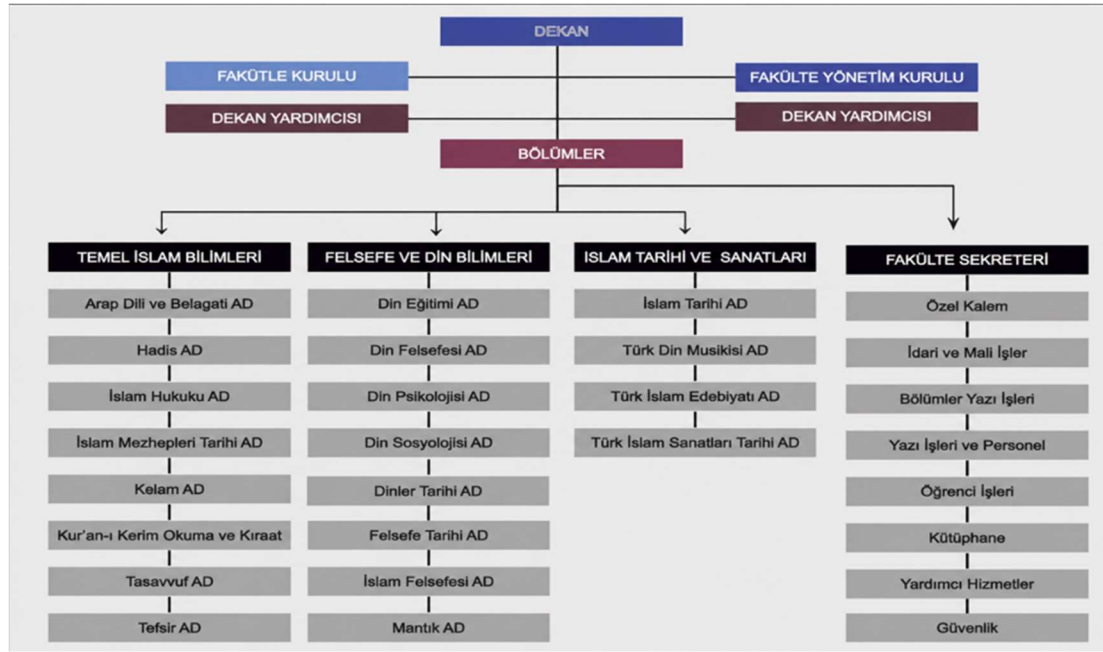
DEKAN

FAKÜTLE KURULU

FAKÜLTE YÖNETİM KURULU

DEKAN YARDIMCISI

DEKAN YARDIMCISI

BÖLÜMLER

TEMEL İSLAM BİLİMLERİ
Arap Dili ve Belagati AD
Hadis AD
İslam Hukuku AD
İslam Mezhepleri Tarihi AD
Kelam AD
Kur'an-ı Kerim Okuma ve Kıraat
Tasavvuf AD
Tefsir AD

FELSEFE VE DİN BİLİMLERİ
Din Eğitimi AD
Din Felsefesi AD
Din Psikolojisi AD
Din Sosyolojisi AD
Dinler Tarihi AD
Felsefe Tarihi AD
İslam Felsefesi AD
Mantık AD

ISLAM TARİHİ VE SANATLARI
İslam Tarihi AD
Türk Din Musikisi AD
Türk İslam Edebiyatı AD
Türk İslam Sanatları Tarihi AD

FAKÜLTE SEKRETERİ
Özel Kalem
İdari ve Mali İşler
Bölümler Yazı İşleri
Yazı İşleri ve Personel
Öğrenci İşleri
Kütüphane
Yardımcı Hizmetler
Güvenlik